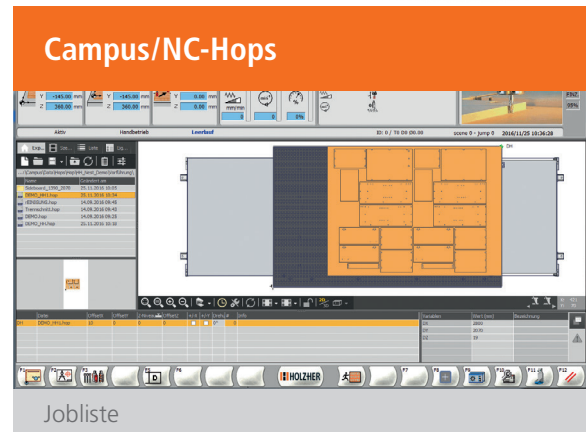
Campus/NC-Hops

Y -145.00 mm
Z 360.00 mm
Y -145.00 mm
Z 360.00 mm
Y 0.00 mm
Z 0.00 mm
0
3%
Ein2
98%

Aktiv
Handbetrieb
Leerlauf
ID: 0 / T0 D0 00.00
ozone 0 - jump 0
2016/11/25 10:36:28

Name
Sideboard_CNC_2016 25.11.2016 10:03
DEMO_HH1.hop 25.11.2016 10:34
DEMO.hop 14.09.2016 09:45
DEMO.hop 14.09.2016 09:29
DEMO_HH.hop 21.11.2016 10:30

DH

DH DEMO_HH1.hop 10 0 0

Variablen
Wert (mm)
Beschreibung
DX 2800
DY 2070
DZ 19

F1
F2
F3
F4
F5
F6
HOLZHER
F7
F8
F9
F10
F11
F12

Jobliste